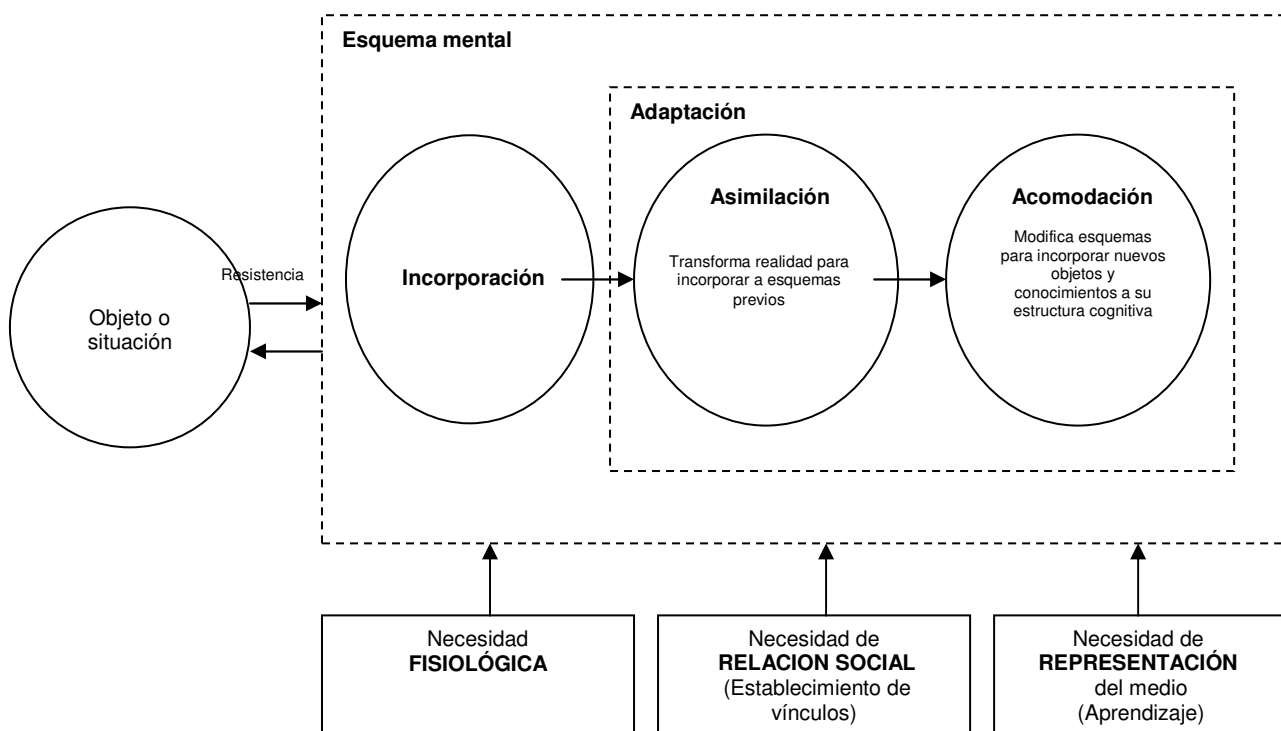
Esquema mental

Adaptación

Resistencia

Objeto o situación

Incorporación

Asimilación

Transforma realidad para incorporar a esquemas previos

Acomodación

Modifica esquemas para incorporar nuevos objetos y conocimientos a su estructura cognitiva

Necesidad **FISIOLÓGICA**

Necesidad de **RELACION SOCIAL** (Establecimiento de vínculos)

Necesidad de **REPRESENTACIÓN** del medio (Aprendizaje)